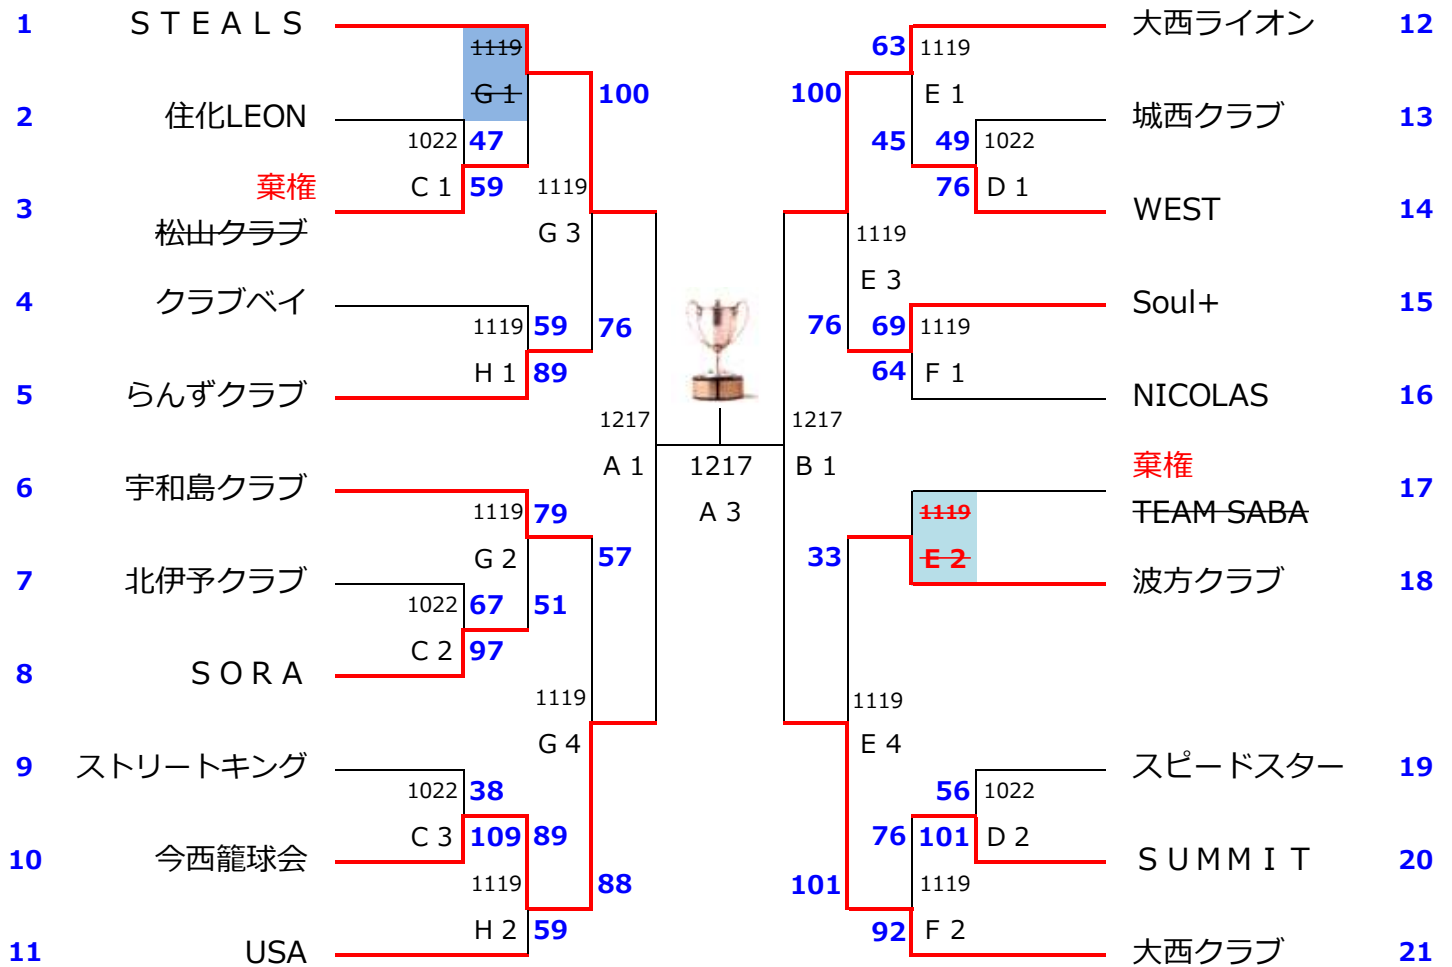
1 STEALS
2 住化LEON
3 棄権 ~~松山クラブ~~
4 クラブベイ
5 らんずクラブ
6 宇和島クラブ
7 北伊予クラブ
8 SORA
9 ストリートキング
10 今西籠球会
11 USA

~~1119~~
~~G 1~~
1022 47
C 1 59
100
1119
G 3
1119 59
H 1 89
76
1119 79
G 2
1022 67
C 2 97
57
51
1119
G 4
1022 38
C 3 109 89
1119
88
H 2 59

1217
A 1
1217
A 3
1217
B 1

大西ライオン 12
城西クラブ 13
WEST 14
Soul+ 15
NICOLAS 16
棄権 ~~TEAM SABA~~ 17
波方クラブ 18
スピードスター 19
SUMMIT 20
大西クラブ 21

63 1119
100
E 1
45 49 1022
76 D 1
1119
E 3
76 69 1119
64 F 1
~~1119~~
33 ~~E 2~~
1119
E 4
56 1022
76 101 D 2
101 1119
92 F 2